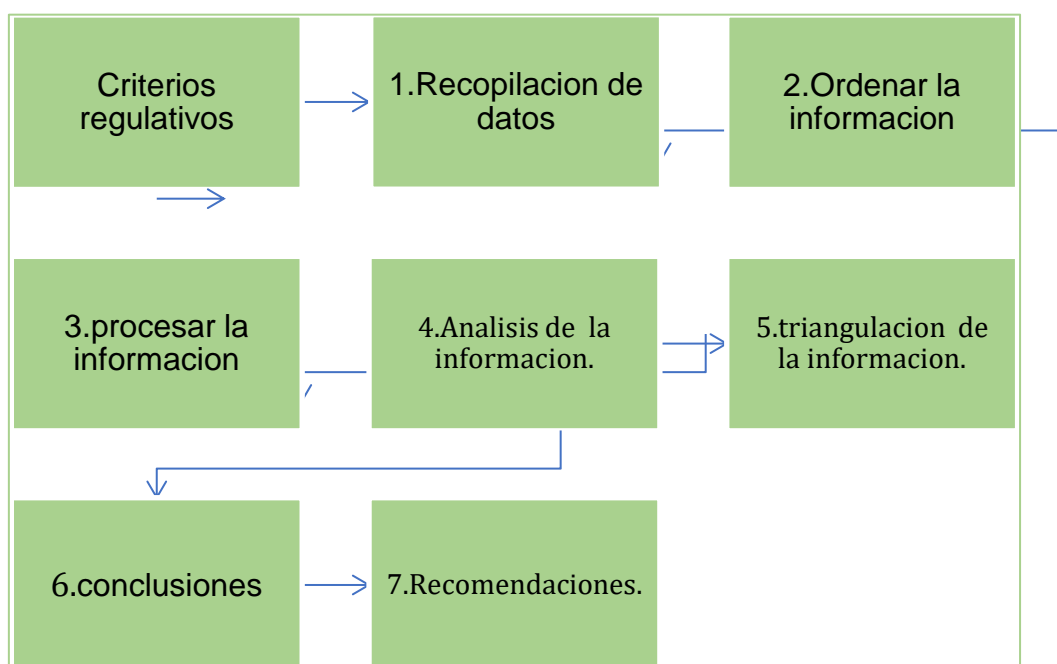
Criterios regulativos

1.Recopilacion de datos

2.Ordenar la informacion

3.procesar la informacion

4.Analisis de la informacion.

5.triangulacion de la informacion.

6.conclusiones

7.Recomendaciones.